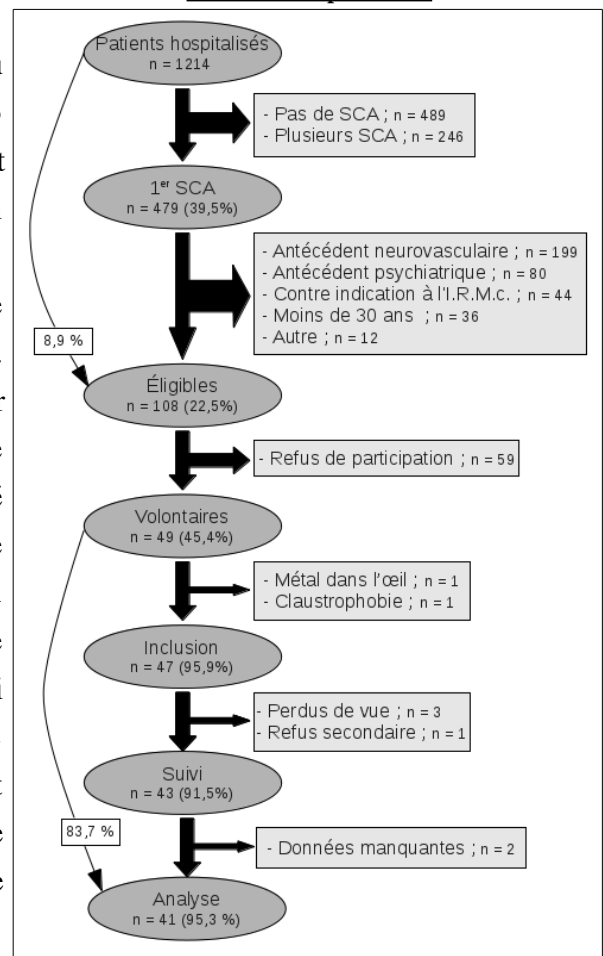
Patients hospitalisés
n = 1214

- Pas de SCA ; n = 489
- Plusieurs SCA ; n = 246

1$^{er}$ SCA
n = 479 (39,5%)

- Antécédent neurovasculaire ; n = 199
- Antécédent psychiatrique ; n = 80
- Contre indication à l'I.R.M.c. ; n = 44
- Moins de 30 ans ; n = 36
- Autre ; n = 12

8,9 %

Éligibles
n = 108 (22,5%)

- Refus de participation ; n = 59

Volontaires
n = 49 (45,4%)

- Métal dans l'œil ; n = 1
- Claustrophobie ; n = 1

Inclusion
n = 47 (95,9%)

- Perdus de vue ; n = 3
- Refus secondaire ; n = 1

Suivi
n = 43 (91,5%)

83,7 %

- Données manquantes ; n = 2

Analyse
n = 41 (95,3 %)